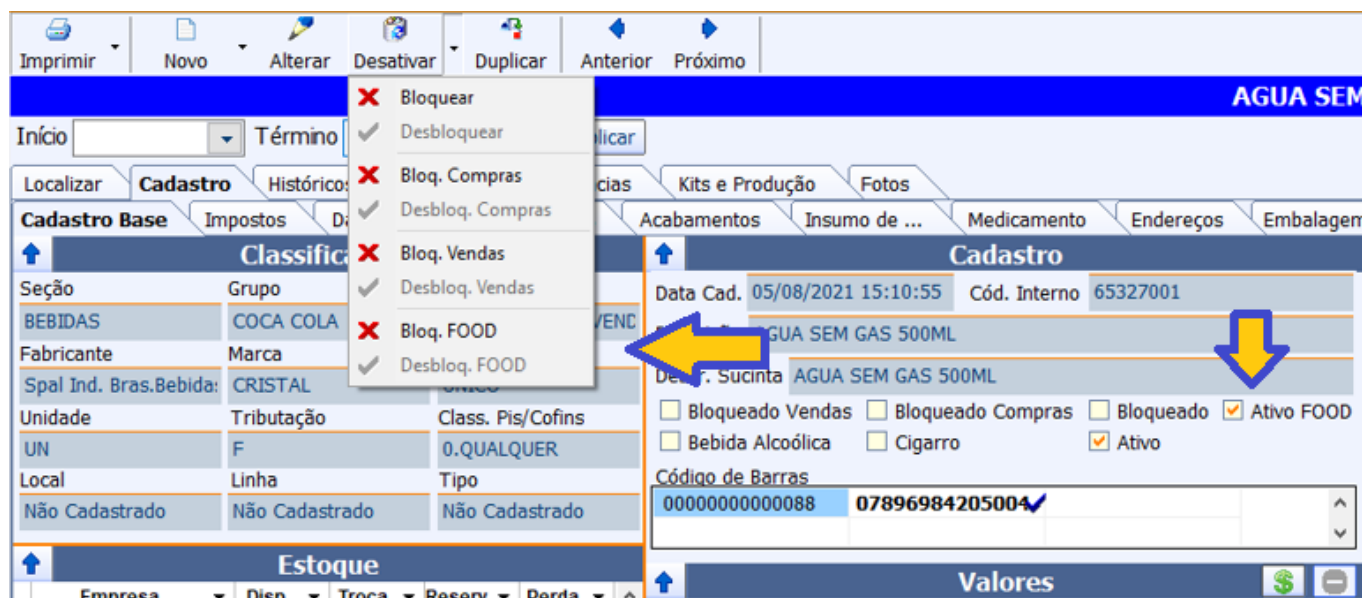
Imprimir Novo Alterar Desativar Duplicar Anterior Próximo

AGUA SEM

Início Término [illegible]licar

Bloquear
Desbloquear
Bloq. Compras
Desbloq. Compras
Bloq. Vendas
Desbloq. Vendas
Bloq. FOOD
Desbloq. FOOD

Localizar Cadastro Históricos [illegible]cias Kits e Produção Fotos

Cadastro Base Impostos Da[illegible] Acabamentos Insumo de ... Medicamento Endereços Embalagem

Classifica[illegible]

| Seção | Grupo | |
|---|---|---|
| BEBIDAS | COCA COLA | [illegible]VEND |
| Fabricante | Marca | |
| Spal Ind. Bras.Bebida: | CRISTAL | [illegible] |
| Unidade | Tributação | Class. Pis/Cofins |
| UN | F | 0.QUALQUER |
| Local | Linha | Tipo |
| Não Cadastrado | Não Cadastrado | Não Cadastrado |

Estoque

Empresa Disp. Troca Reserv Perda

Cadastro

Data Cad. 05/08/2021 15:10:55 Cód. Interno 65327001

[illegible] AGUA SEM GAS 500ML

De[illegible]r. Sucinta AGUA SEM GAS 500ML

Bloqueado Vendas Bloqueado Compras Bloqueado Ativo FOOD
Bebida Alcoólica Cigarro Ativo

Código de Barras

| 00000000000088 | 07896984205004 |
|---|---|

Valores